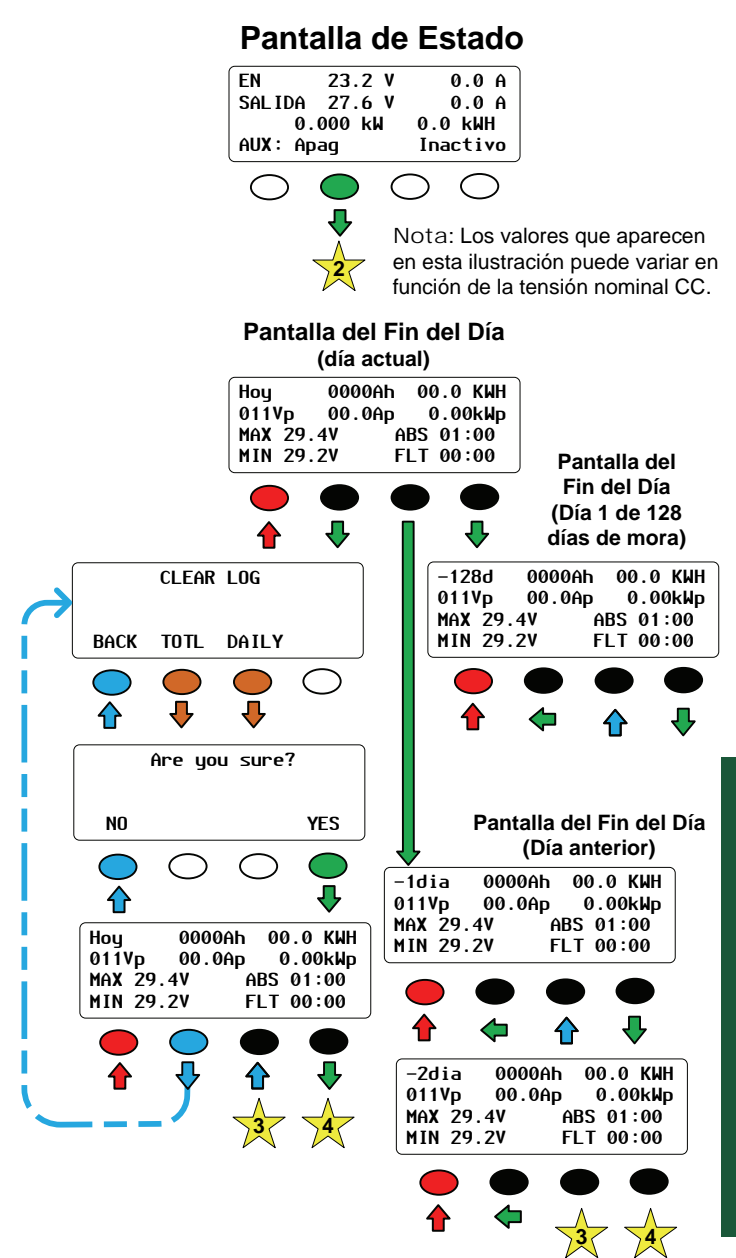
Pantalla de Estado

EN 23.2 V 0.0 A
SALIDA 27.6 V 0.0 A
0.000 kW 0.0 kWH
AUX: Apag Inactivo

2

Nota: Los valores que aparecen en esta ilustración puede variar en función de la tensión nominal CC.

Pantalla del Fin del Día
(día actual)

Hoy 0000Ah 00.0 KWH
011Vp 00.0Ap 0.00kWp
MAX 29.4V ABS 01:00
MIN 29.2V FLT 00:00

Pantalla del Fin del Día
(Día 1 de 128 días de mora)

-128d 0000Ah 00.0 KWH
011Vp 00.0Ap 0.00kWp
MAX 29.4V ABS 01:00
MIN 29.2V FLT 00:00

CLEAR LOG

BACK TOTL DAILY

Are you sure?

NO YES

Pantalla del Fin del Día
(Día anterior)

-1dia 0000Ah 00.0 KWH
011Vp 00.0Ap 0.00kWp
MAX 29.4V ABS 01:00
MIN 29.2V FLT 00:00

Hoy 0000Ah 00.0 KWH
011Vp 00.0Ap 0.00kWp
MAX 29.4V ABS 01:00
MIN 29.2V FLT 00:00

3 4

-2dia 0000Ah 00.0 KWH
011Vp 00.0Ap 0.00kWp
MAX 29.4V ABS 01:00
MIN 29.2V FLT 00:00

3 4